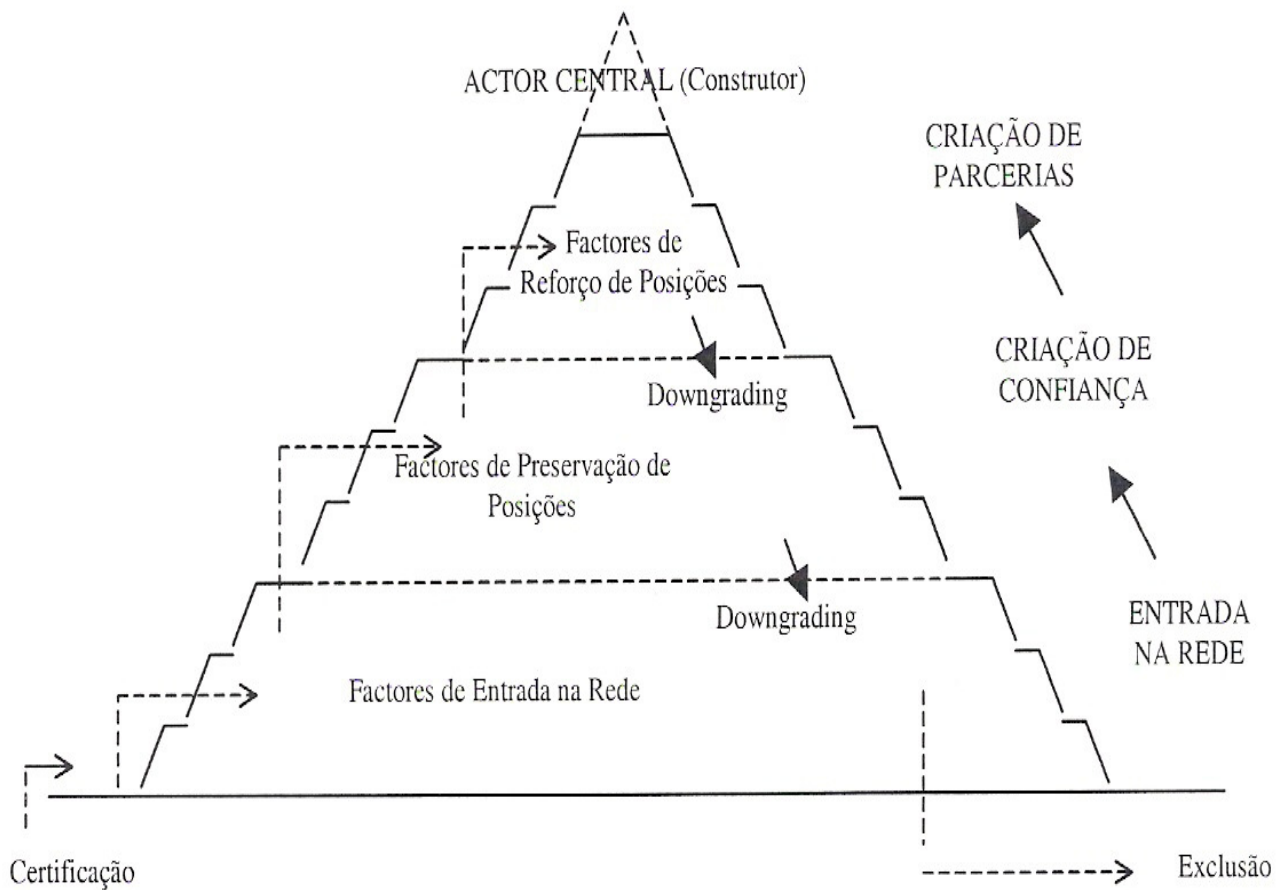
ACTOR CENTRAL (Construtor)

CRIAÇÃO DE PARCERIAS

Factores de Reforço de Posições

Downgrading

CRIAÇÃO DE CONFIANÇA

Factores de Preservação de Posições

Downgrading

ENTRADA NA REDE

Factores de Entrada na Rede

Certificação

Exclusão